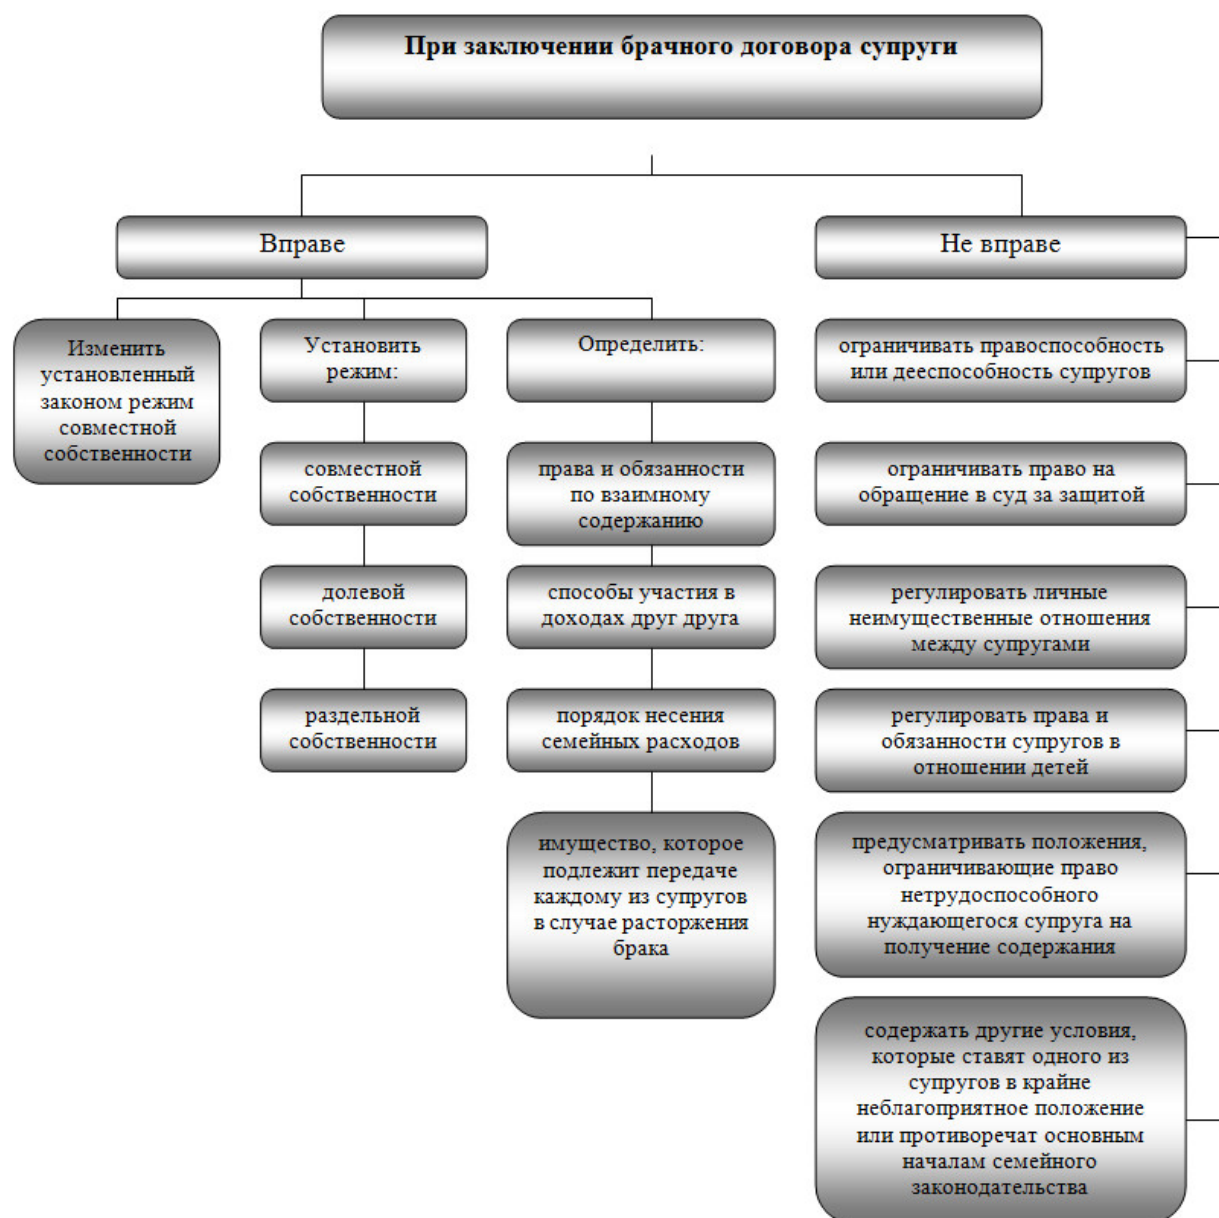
При заключении брачного договора супруги

Вправе

Изменить установленный законом режим совместной собственности

Установить режим:

совместной собственности

долевой собственности

раздельной собственности

Определить:

права и обязанности по взаимному содержанию

способы участия в доходах друг друга

порядок несения семейных расходов

имущество, которое подлежит передаче каждому из супругов в случае расторжения брака

Не вправе

ограничивать правоспособность или дееспособность супругов

ограничивать право на обращение в суд за защитой

регулировать личные неимущественные отношения между супругами

регулировать права и обязанности супругов в отношении детей

предусматривать положения, ограничивающие право нетрудоспособного нуждающегося супруга на получение содержания

содержать другие условия, которые ставят одного из супругов в крайне неблагоприятное положение или противоречат основным началам семейного законодательства